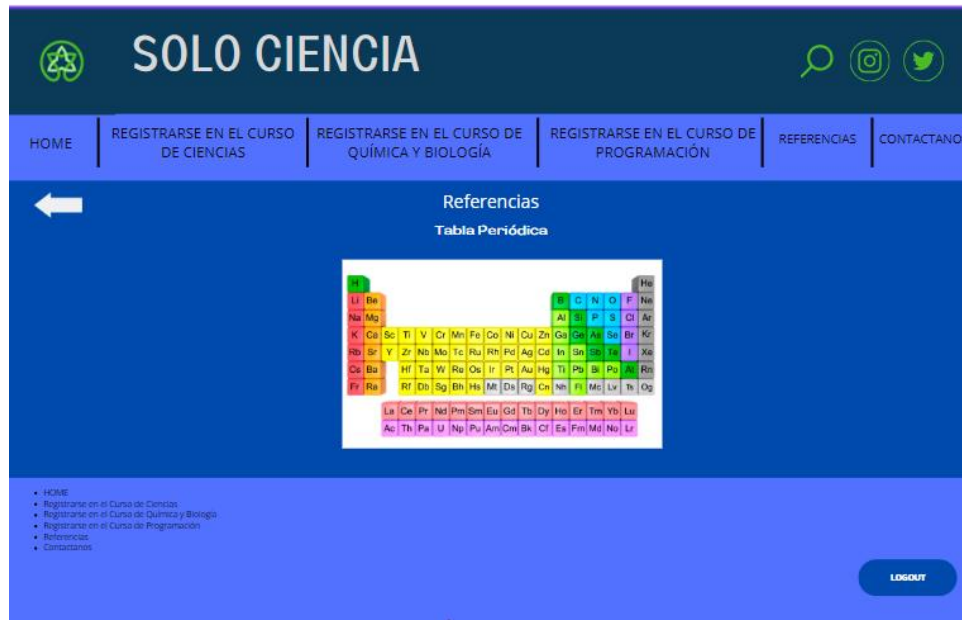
SOLO CIENCIA

HOME | REGISTRARSE EN EL CURSO DE CIENCIAS | REGISTRARSE EN EL CURSO DE QUÍMICA Y BIOLOGÍA | REGISTRARSE EN EL CURSO DE PROGRAMACIÓN | REFERENCIAS | CONTACTANO

Referencias

Tabla Periódica

H He
Li Be B C N O F Ne
Na Mg Al Si P S Cl Ar
K Ca Sc Ti V Cr Mn Fe Co Ni Cu Zn Ga Ge As Se Br Kr
Rb Sr Y Zr Nb Mo Tc Ru Rh Pd Ag Cd In Sn Sb Te I Xe
Cs Ba Hf Ta W Re Os Ir Pt Au Hg Tl Pb Bi Po At Rn
Fr Ra Rf Db Sg Bh Hs Mt Ds Rg Cn Nh Fl Mc Lv Ts Og
La Ce Pr Nd Pm Sm Eu Gd Tb Dy Ho Er Tm Yb Lu
Ac Th Pa U Np Pu Am Cm Bk Cf Es Fm Md No Lr

• HOME
• Registrarse en el Curso de Ciencias
• Registrarse en el Curso de Química y Biología
• Registrarse en el Curso de Programación
• Referencias
• Contactanos

LOGOUT